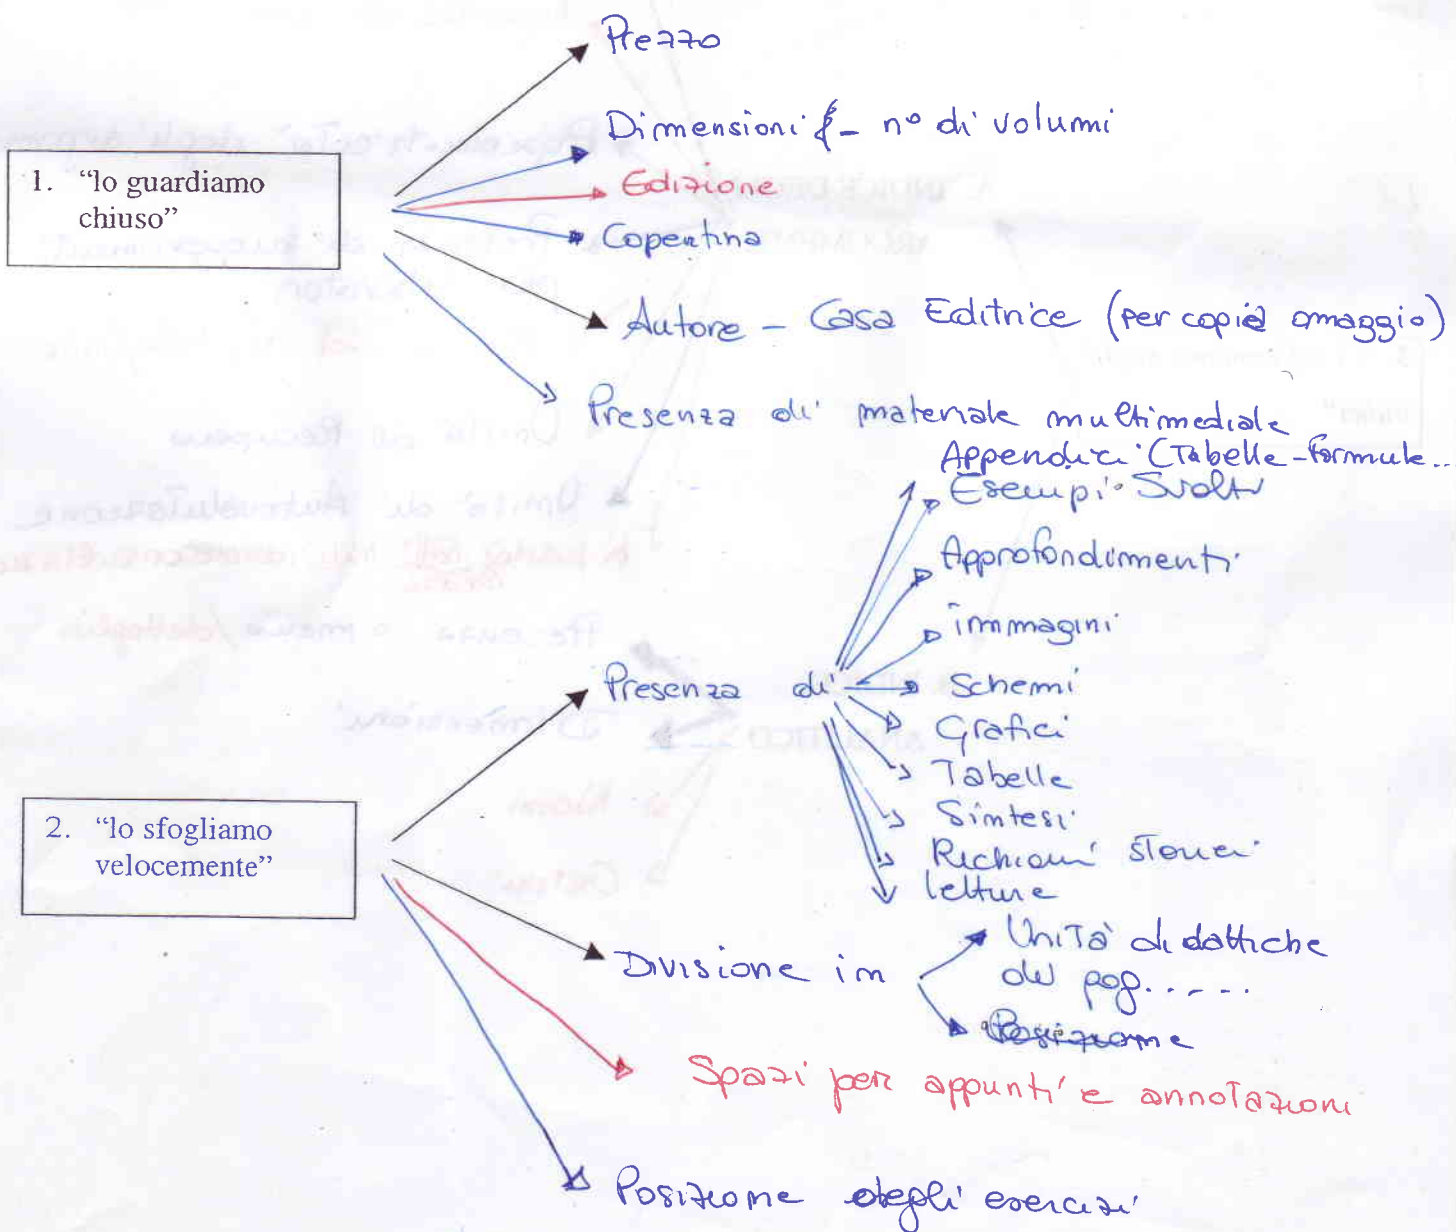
1. "lo guardiamo chiuso"

Prezzo

Dimensioni { – n° di volumi

Edizione

Copertina

Autore – Casa Editrice (per copia omaggio)

Presenza di materiale multimediale

2. "lo sfogliamo velocemente"

Presenza di

Appendici (Tabelle – formule..

Esempi Svolti

Approfondimenti

immagini

Schemi

Grafici

Tabelle

Sintesi

Richiami storici

letture

Divisione in

Unità didattiche

del pag.....

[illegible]

Spazi per appunti e annotazioni

Posizione degli esercizi